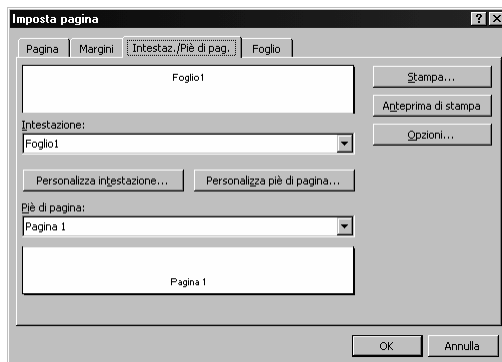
Imposta pagina

?
X

Pagina
Margini
Intestaz./Piè di pag.
Foglio

Foglio1

Stampa...
Anteprima di stampa
Opzioni...

Intestazione:
Foglio1

Personalizza intestazione...
Personalizza piè di pagina...

Piè di pagina:
Pagina 1

Pagina 1

OK
Annulla